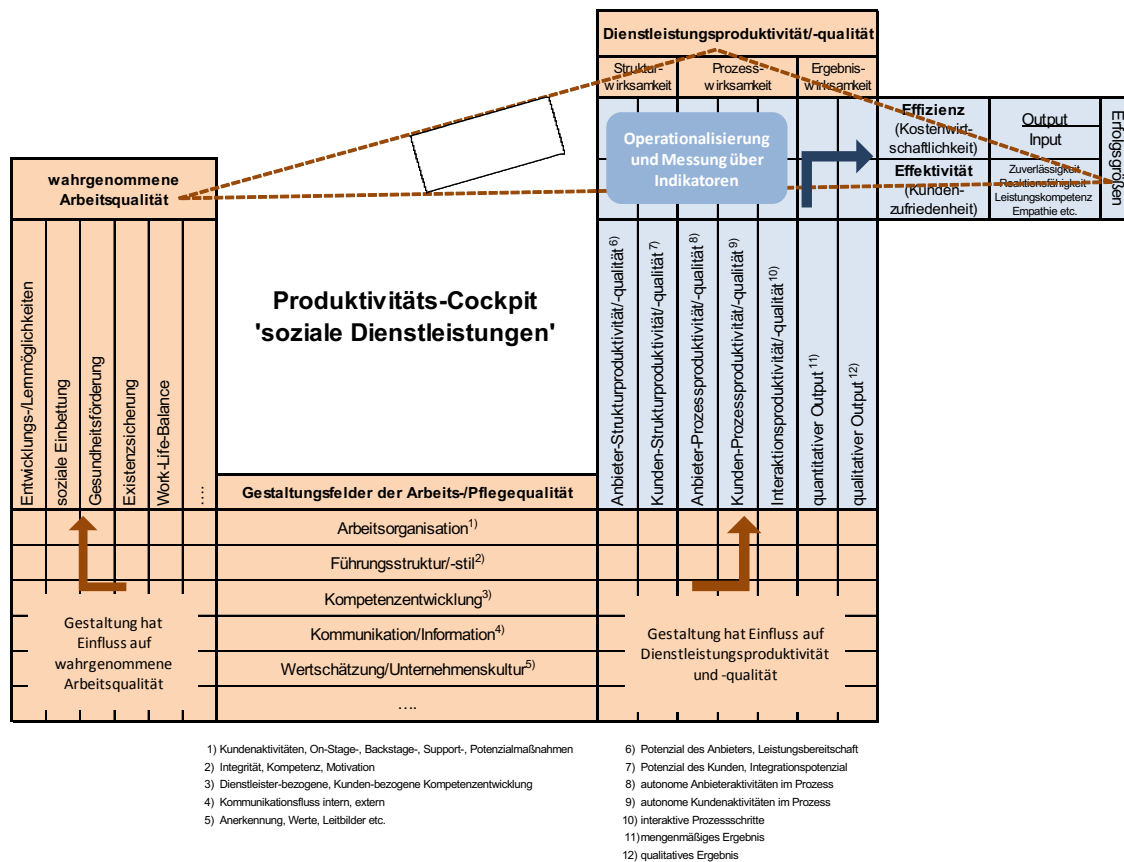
Dienstleistungsproduktivität/-qualität

Struktur-wirksamkeit

Prozess-wirksamkeit

Ergebnis-wirksamkeit

Operationalisierung und Messung über Indikatoren

Effizienz (Kostenwirtschaftlichkeit)

Output / Input

Effektivität (Kundenzufriedenheit)

Zuverlässigkeit
Reaktionsfähigkeit
Leistungskompetenz
Empathie etc.

Erfolgsgrößen

wahrgenommene Arbeitsqualität

Entwicklungs-/Lernmöglichkeiten

soziale Einbettung

Gesundheitsförderung

Existenzsicherung

Work-Life-Balance

...

Produktivitäts-Cockpit 'soziale Dienstleistungen'

Anbieter-Strukturproduktivität/-qualität$^{6)}$

Kunden-Strukturproduktivität/-qualität$^{7)}$

Anbieter-Prozessproduktivität/-qualität$^{8)}$

Kunden-Prozessproduktivität/-qualität$^{9)}$

Interaktionsproduktivität/-qualität$^{10)}$

quantitativer Output$^{11)}$

qualitativer Output$^{12)}$

Gestaltungsfelder der Arbeits-/Pflegequalität

Arbeitsorganisation$^{1)}$

Führungsstruktur/-stil$^{2)}$

Kompetenzentwicklung$^{3)}$

Kommunikation/Information$^{4)}$

Wertschätzung/Unternehmenskultur$^{5)}$

....

Gestaltung hat Einfluss auf wahrgenommene Arbeitsqualität

Gestaltung hat Einfluss auf Dienstleistungsproduktivität und -qualität

1) Kundenaktivitäten, On-Stage-, Backstage-, Support-, Potenzialmaßnahmen
2) Integrität, Kompetenz, Motivation
3) Dienstleister-bezogene, Kunden-bezogene Kompetenzentwicklung
4) Kommunikationsfluss intern, extern
5) Anerkennung, Werte, Leitbilder etc.

6) Potenzial des Anbieters, Leistungsbereitschaft
7) Potenzial des Kunden, Integrationspotenzial
8) autonome Anbieteraktivitäten im Prozess
9) autonome Kundenaktivitäten im Prozess
10) interaktive Prozessschritte
11) mengenmäßiges Ergebnis
12) qualitatives Ergebnis